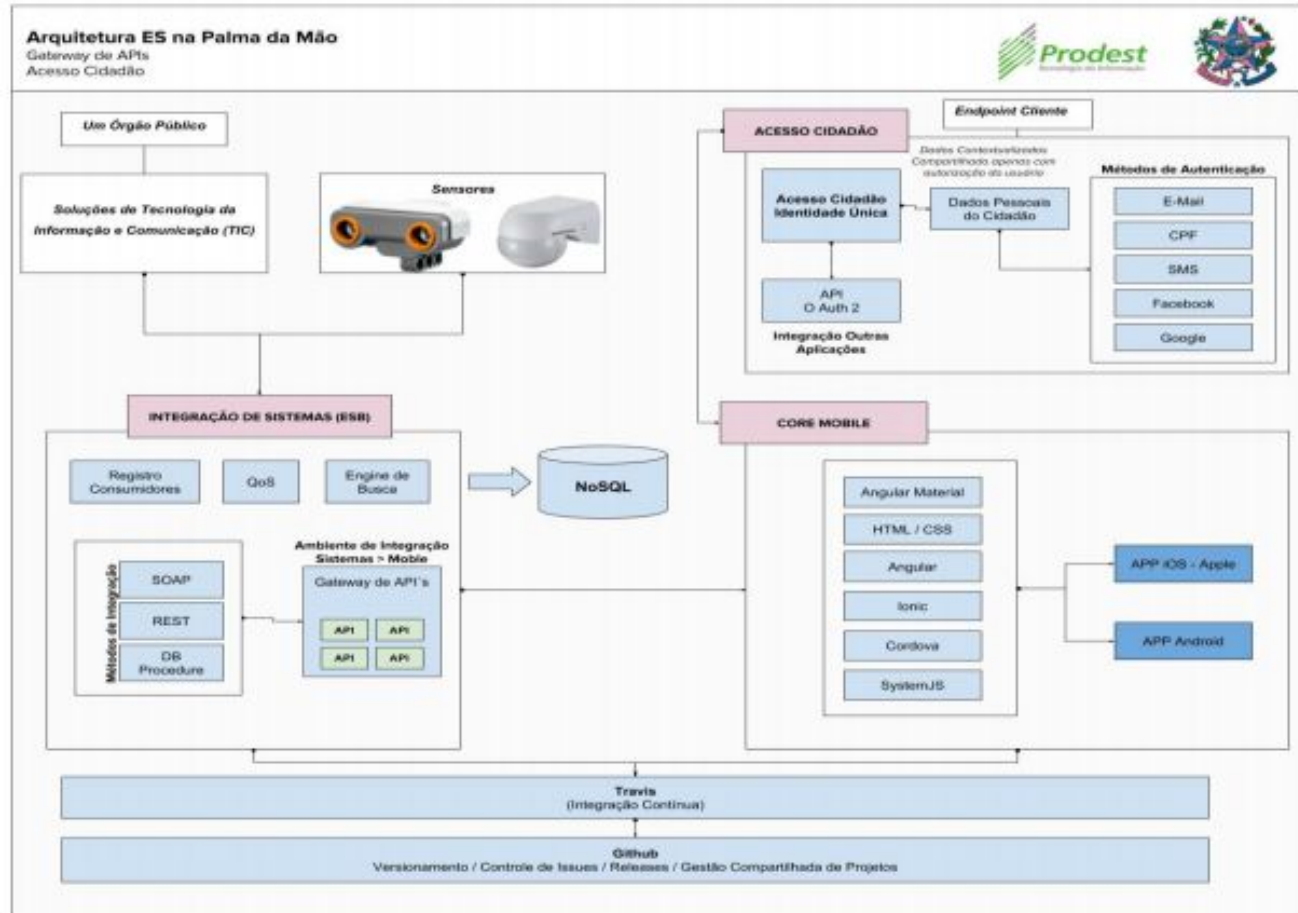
Arquitetura ES na Palma da Mão
Gateway de APIs
Acesso Cidadão

Prodest
Tecnologia da Informação

Um Órgão Público

Soluções de Tecnologia da Informação e Comunicação (TIC)

Sensores

Endpoint Cliente

ACESSO CIDADÃO

Dados Contextualizados Compartilhado apenas com autorização do usuário

Métodos de Autenticação

Acesso Cidadão Identidade Única

Dados Pessoais do Cidadão

E-Mail

CPF

SMS

Facebook

Google

API
O Auth 2

Integração Outras Aplicações

INTEGRAÇÃO DE SISTEMAS (ESB)

CORE MOBILE

Registro Consumidores

QoS

Engine de Busca

NoSQL

Métodos de Integração

SOAP

REST

DB Procedure

Ambiente de Integração Sistemas > Moble

Gateway de API´s

API
API
API
API

Angular Material

HTML / CSS

Angular

Ionic

Cordova

SystemJS

APP iOS - Apple

APP Android

Travis
(Integração Contínua)

Github
Versionamento / Controle de Issues / Releases / Gestão Compartilhada de Projetos